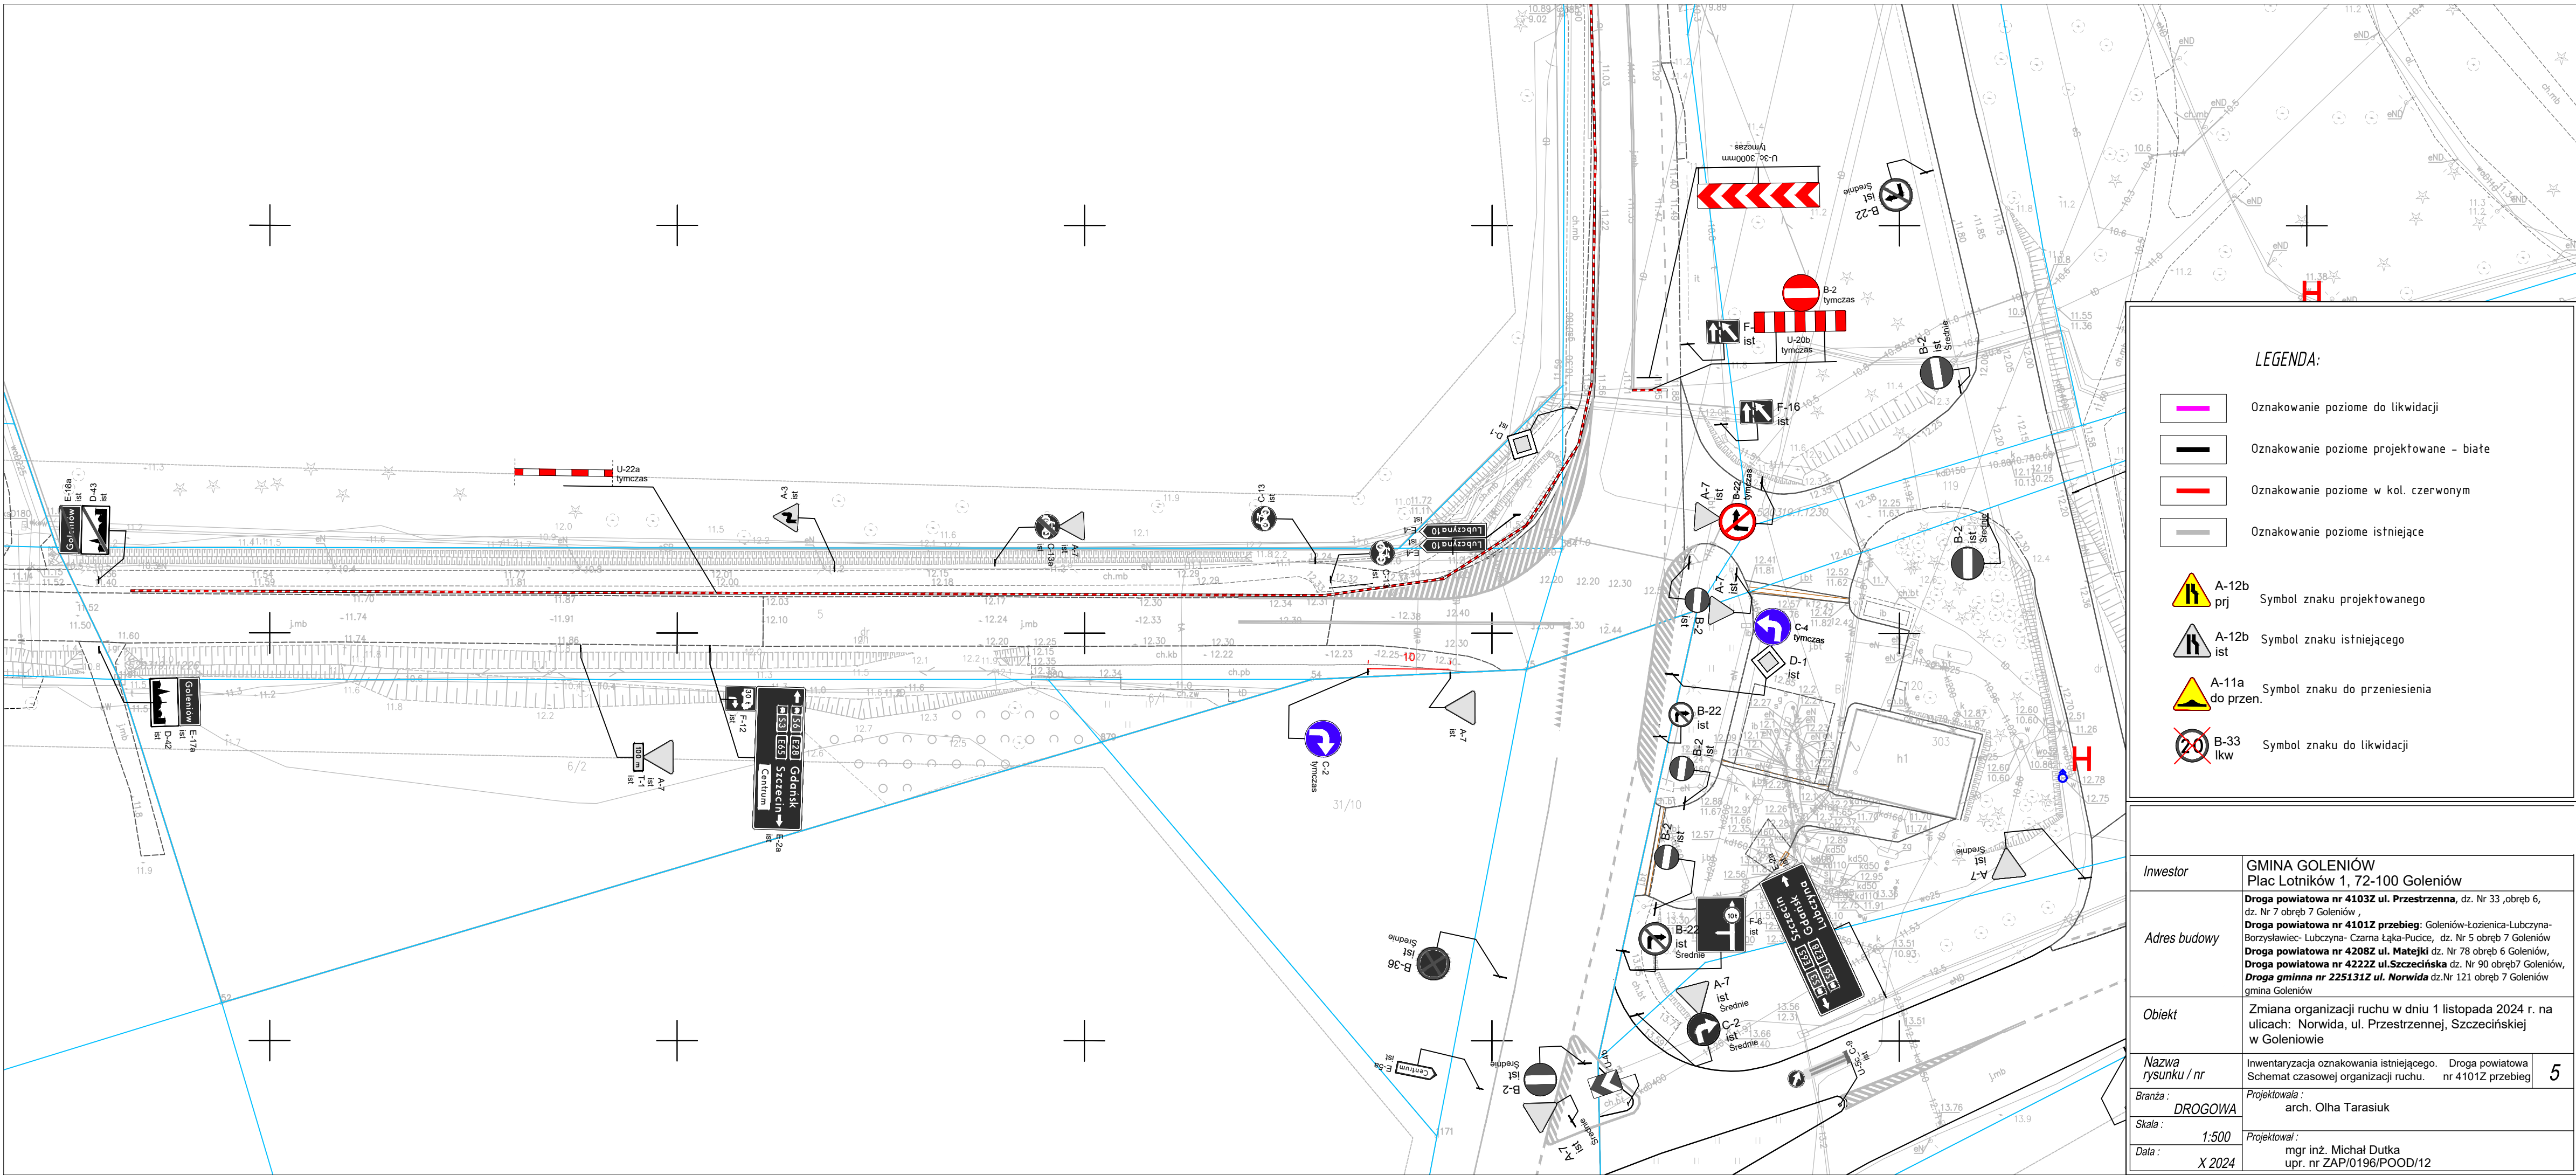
LEGENDA:

Oznakowanie poziome do likwidacji

Oznakowanie poziome projektowane - białe

Oznakowanie poziome w kol. czerwonym

Oznakowanie poziome istniejące

A-12b prj Symbol znaku projektowanego

A-12b ist Symbol znaku istniejącego

A-11a do przen. Symbol znaku do przeniesienia

B-33 lkw Symbol znaku do likwidacji

| Inwestor | GMINA GOLENIÓW Plac Lotników 1, 72-100 Goleniów |
|---|---|
| Adres budowy | Droga powiatowa nr 4103Z ul. Przestrzenna, dz. Nr 33 ,obręb 6, dz. Nr 7 obręb 7 Goleniów , Droga powiatowa nr 4101Z przebieg: Goleniów-Łozienica-Lubczyna-Borzysławiec- Lubczyna- Czarna Łąka-Pucice, dz. Nr 5 obręb 7 Goleniów Droga powiatowa nr 4208Z ul. Matejki dz. Nr 78 obręb 6 Goleniów, Droga powiatowa nr 4222Z ul.Szczecińska dz. Nr 90 obręb7 Goleniów, Droga gminna nr 225131Z ul. Norwida dz.Nr 121 obręb 7 Goleniów gmina Goleniów |
| Obiekt | Zmiana organizacji ruchu w dniu 1 listopada 2024 r. na ulicach: Norwida, ul. Przestrzennej, Szczecińskiej w Goleniowie |
| Nazwa rysunku / nr | Inwentaryzacja oznakowania istniejącego. Droga powiatowa nr 4101Z przebieg Schemat czasowej organizacji ruchu. 5 |
| Branża : DROGOWA | Projektowała : arch. Olha Tarasiuk |
| Skala : 1:500 | Projektował : mgr inż. Michał Dutka upr. nr ZAP/0196/POOD/12 |
| Data : X 2024 | |

U-3c 3000mm tymczas
B-22 ist Średnie
B-2 tymczas
F-16 ist
U-20b tymczas
F-16 ist
B-2 ist Średnie
U-22a tymczas
A-3 ist
C-13 ist
C-13 ist
C-13a ist
A-7 ist
D-1 ist
Lubczyna 10
Lubczyna 10
E-4 ist
E-18a ist
D-43 ist
Goleniów
E-17a ist
D-42 ist
Goleniów
A-7 ist
T-1 ist
100 m
F-12 ist
30 t
S6 E28 Gdańsk
S3 E65 Szczecin
Centrum
E-2a ist
C-2 tymczas
A-7 ist
A-7 ist
B-22 ist
B-2 ist
A-7 ist
B-2 ist
C-4 tymczas
D-1 ist
B-22 ist
B-2 ist
B-2 ist
B-2 ist Średnie
A-7 ist Średnie
B-22 ist Średnie
F-6 ist
10t
Lubczyna
Gdańsk
Szczecin
Centrum
B-36 ist Średnie
A-7 ist Średnie
C-2 ist Średnie
U-3c C-9 ist
E-5a ist
Centrum
B-2 ist Średnie
A-7 ist Średnie
h1
303
31/10
6/2